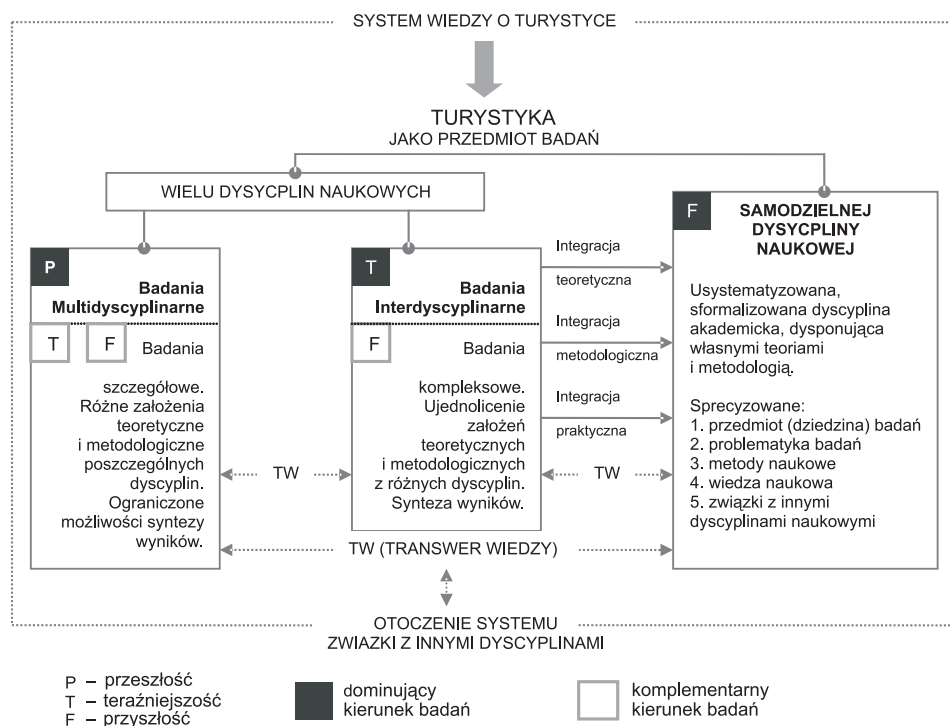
SYSTEM WIEDZY O TURYSTYCE

TURYSTYKA
JAKO PRZEDMIOT BADAŃ

WIELU DYSCYPLIN NAUKOWYCH

P

Badania Multidyscyplinarne

T F Badania szczegółowe. Różne założenia teoretyczne i metodologiczne poszczególnych dyscyplin. Ograniczone możliwości syntezy wyników.

TW

T

Badania Interdyscyplinarne

F Badania kompleksowe. Ujednolicenie założeń teoretycznych i metodologicznych z różnych dyscyplin. Synteza wyników.

Integracja teoretyczna

Integracja metodologiczna

Integracja praktyczna

TW

F

SAMODZIELNEJ DYSCYPLINY NAUKOWEJ

Usystematyzowana, sformalizowana dyscyplina akademicka, dysponująca własnymi teoriami i metodologią.

Sprecyzowane:
1. przedmiot (dziedzina) badań
2. problematyka badań
3. metody naukowe
4. wiedza naukowa
5. związki z innymi dyscyplinami naukowymi

TW (TRANSWER WIEDZY)

OTOCZENIE SYSTEMU
ZWIAZKI Z INNYMI DYSCYPLINAMI

P – przeszłość
T – teraźniejszość
F – przyszłość

dominujący kierunek badań

komplementarny kierunek badań